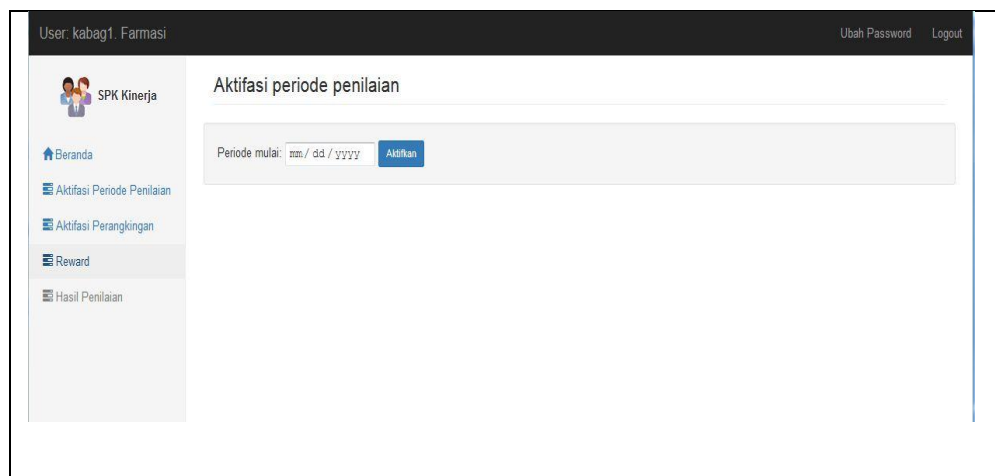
User: kabag1. Farmasi

Ubah Password Logout

SPK Kinerja

Beranda

Aktifasi Periode Penilaian

Aktifasi Perangkingan

Reward

Hasil Penilaian

Aktifasi periode penilaian

Periode mulai: mm / dd / yyyy Aktifkan